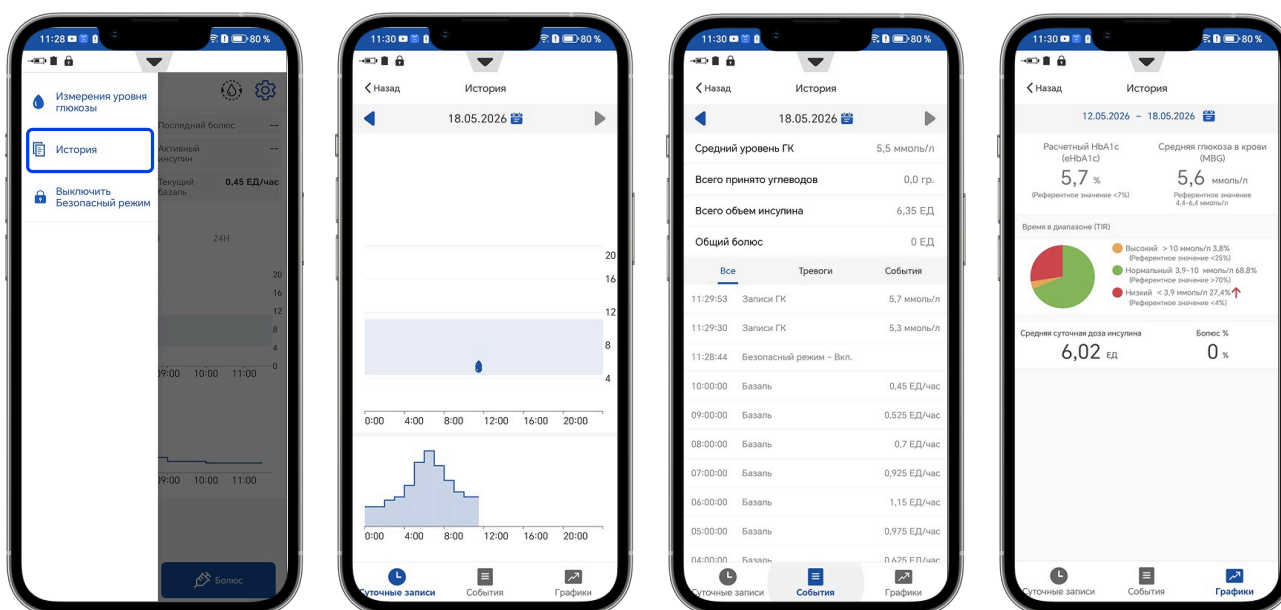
11:28 80 %

Измерения уровня глюкозы

История

Выключить Безопасный режим

Последний болюс --

Активный инсулин --

Текущий базаль 0,45 ЕД/час

24H

20
16
12
8
4
0

09:00 10:00 11:00

09:00 10:00 11:00

Болюс

11:30 80 %

Назад История

18.05.2026

20
16
12
8
4

0:00 4:00 8:00 12:00 16:00 20:00

0:00 4:00 8:00 12:00 16:00 20:00

Суточные записи События Графики

11:30 80 %

Назад История

18.05.2026

Средний уровень ГК 5,5 ммоль/л

Всего принято углеводов 0,0 гр.

Всего объем инсулина 6,35 ЕД

Общий болюс 0 ЕД

Все Тревоги События

11:29:53 Записи ГК 5,7 ммоль/л

11:29:30 Записи ГК 5,3 ммоль/л

11:28:44 Безопасный режим - Вкл.

10:00:00 Базаль 0,45 ЕД/час

09:00:00 Базаль 0,525 ЕД/час

08:00:00 Базаль 0,7 ЕД/час

07:00:00 Базаль 0,925 ЕД/час

06:00:00 Базаль 1,15 ЕД/час

05:00:00 Базаль 0,975 ЕД/час

04:00:00 Базаль 0,625 ЕД/час

Суточные записи События Графики

11:30 80 %

Назад История

12.05.2026 ~ 18.05.2026

Расчетный HbA1c (eHbA1c)
5,7 %
(Референтное значение <7%)

Средняя глюкоза в крови (MBG)
5,6 ммоль/л
Референтное значение 4,4-6,4 ммоль/л

Время в диапазоне (TIR)

Высокий > 10 ммоль/л 3,8%
(Референтное значение <25%)

Нормальный 3,9-10 ммоль/л 68,8%
(Референтное значение >70%)

Низкий < 3,9 ммоль/л 27,4%
(Референтное значение <4%)

Средняя суточная доза инсулина
6,02 ЕД

Болюс %
0 %

Суточные записи События Графики